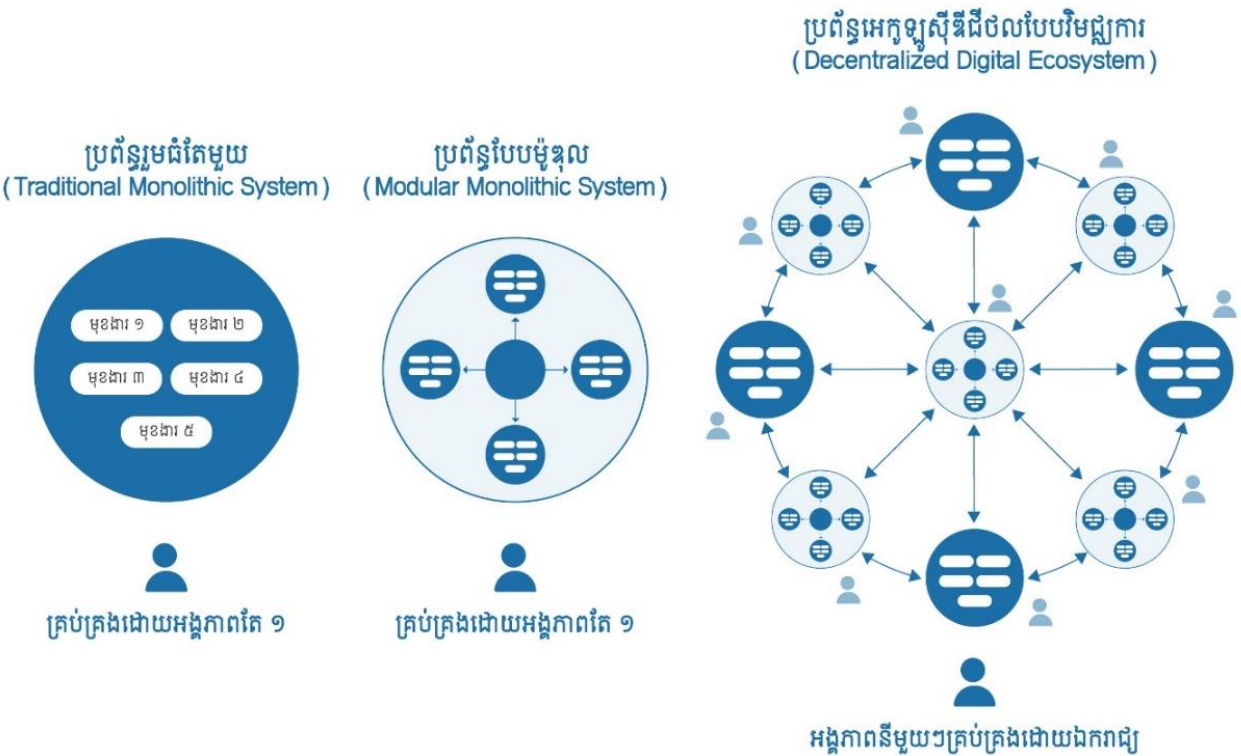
ប្រព័ន្ធអេកូឡូស៊ីឌីជីថលបែបវិមជ្ឈការ
( Decentralized Digital Ecosystem )

ប្រព័ន្ធរួមធំតែមួយ
( Traditional Monolithic System )

មុខងារ ១
មុខងារ ២
មុខងារ ៣
មុខងារ ៤
មុខងារ ៥

គ្រប់គ្រងដោយអង្គភាពតែ ១

ប្រព័ន្ធបែបម៉ូឌុល
( Modular Monolithic System )

គ្រប់គ្រងដោយអង្គភាពតែ ១

អង្គភាពនីមួយៗគ្រប់គ្រងដោយឯករាជ្យ